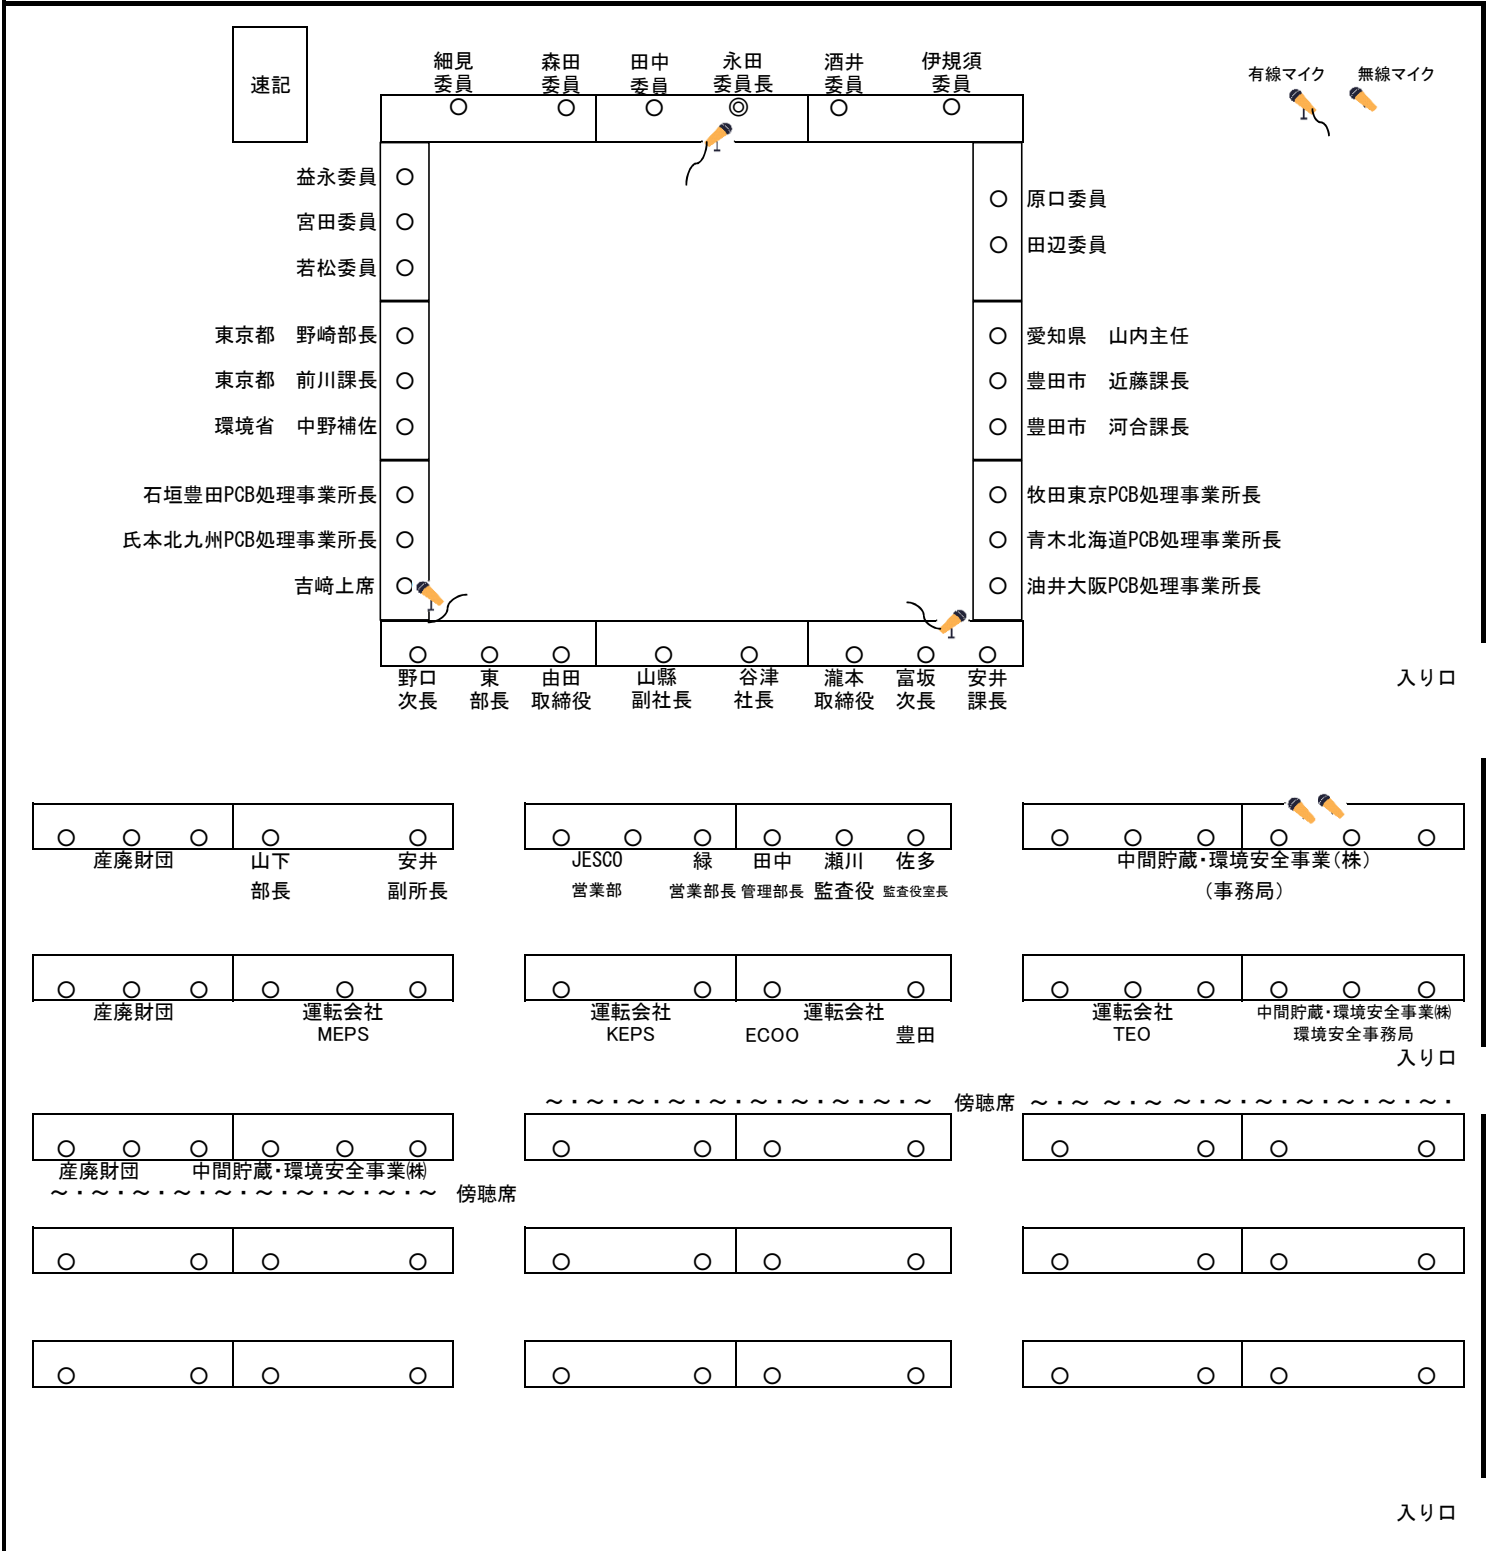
速記

細見委員　森田委員　田中委員　永田委員長　酒井委員　伊規須委員

有線マイク　無線マイク

益永委員
宮田委員
若松委員

東京都　野崎部長
東京都　前川課長
環境省　中野補佐

石垣豊田PCB処理事業所長
氏本北九州PCB処理事業所長
吉﨑上席

原口委員
田辺委員

愛知県　山内主任
豊田市　近藤課長
豊田市　河合課長

牧田東京PCB処理事業所長
青木北海道PCB処理事業所長
油井大阪PCB処理事業所長

野口次長　東部長　由田取締役　山縣副社長　谷津社長　瀧本取締役　富坂次長　安井課長

入り口

産廃財団　山下部長　安井副所長

JESCO営業部　緑営業部長　田中管理部長　瀬川監査役　佐多監査役室長

中間貯蔵・環境安全事業(株)
(事務局)

産廃財団　運転会社MEPS

運転会社KEPS　運転会社ECOO　豊田

運転会社TEO　中間貯蔵・環境安全事業㈱環境安全事務局

入り口

～・～・～・～・～・～・～・～・～　傍聴席　～・～　～・～　～・～・～・～・～・～・～・

産廃財団　中間貯蔵・環境安全事業㈱
～・～・～・～・～・～・～・～・～　傍聴席

入り口